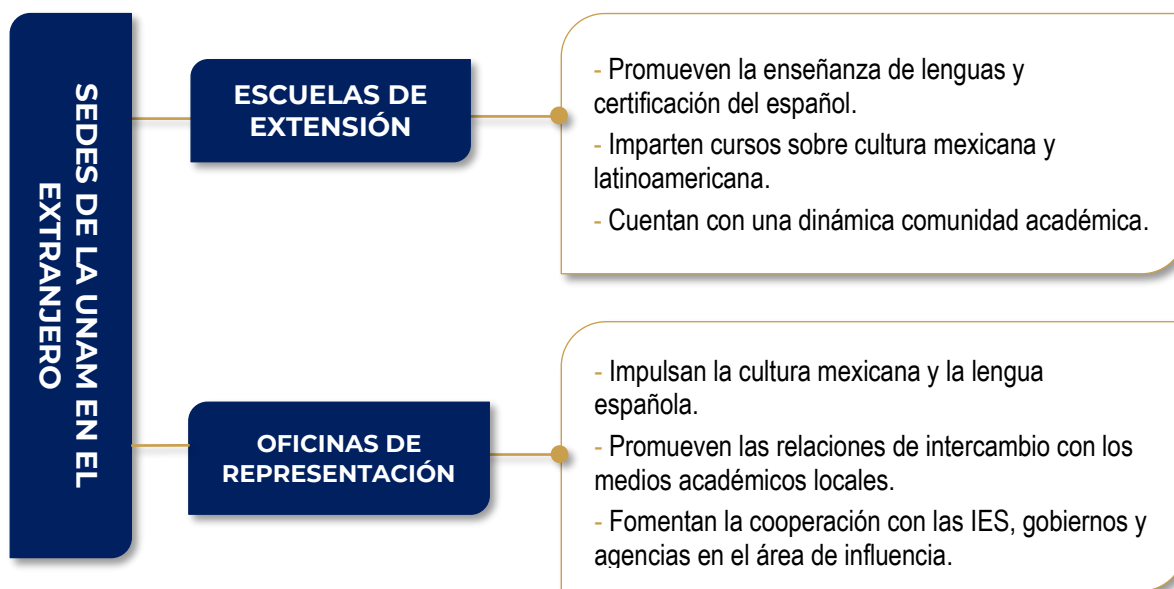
SEDES DE LA UNAM EN EL EXTRANJERO

ESCUELAS DE EXTENSIÓN

- Promueven la enseñanza de lenguas y certificación del español.

- Imparten cursos sobre cultura mexicana y latinoamericana.

- Cuentan con una dinámica comunidad académica.

OFICINAS DE REPRESENTACIÓN

- Impulsan la cultura mexicana y la lengua española.

- Promueven las relaciones de intercambio con los medios académicos locales.

- Fomentan la cooperación con las IES, gobiernos y agencias en el área de influencia.